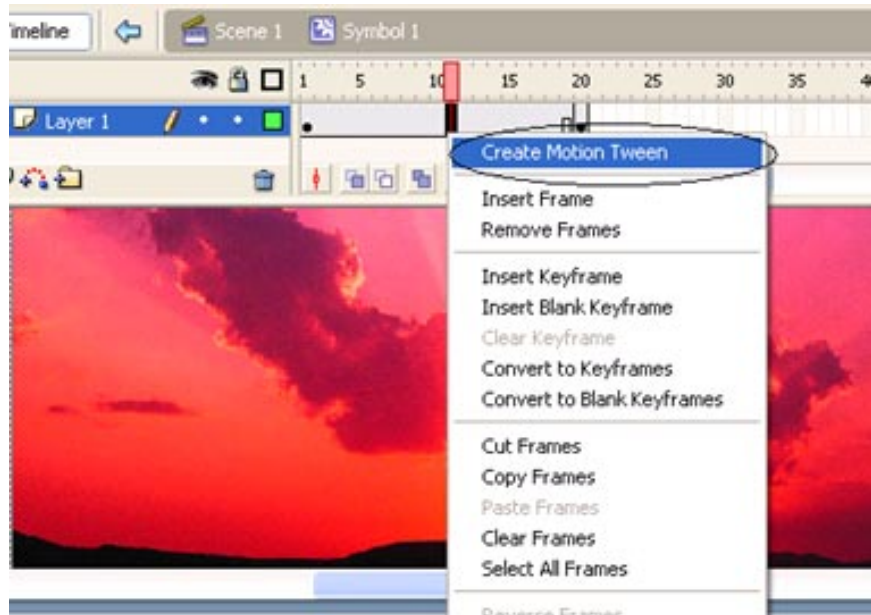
imeline

Scene 1

Symbol 1

1 5 10 15 20 25 30 35 4

Layer 1

Create Motion Tween

Insert Frame
Remove Frames

Insert Keyframe
Insert Blank Keyframe
Clear Keyframe
Convert to Keyframes
Convert to Blank Keyframes

Cut Frames
Copy Frames
Paste Frames
Clear Frames
Select All Frames

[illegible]